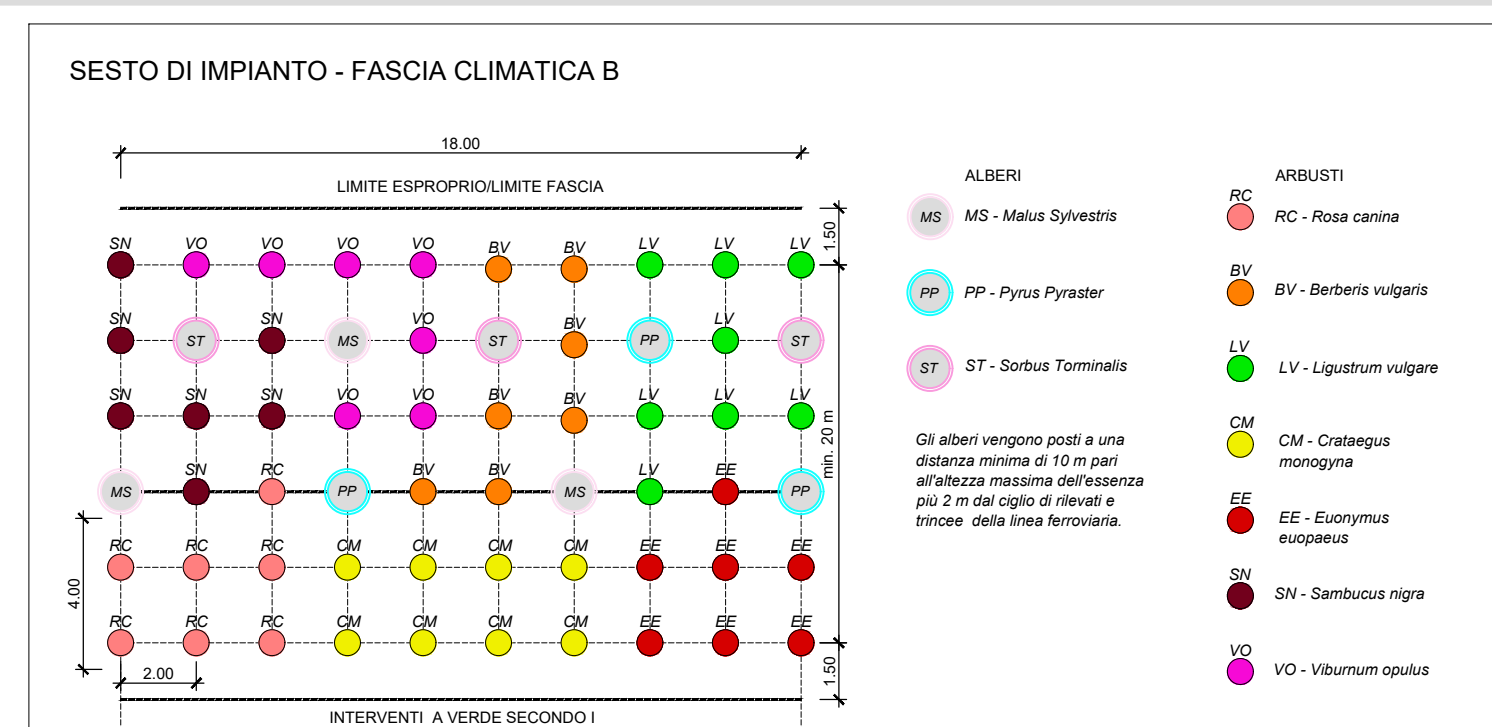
SESTO DI IMPIANTO - FASCIA CLIMATICA B

18.00

LIMITE ESPROPRIO/LIMITE FASCIA

SN VO VO VO VO BV BV LV LV LV

SN ST SN MS VO ST BV PP LV ST

SN SN SN VO VO BV BV LV LV LV

MS SN RC PP BV BV MS LV EE PP

RC RC RC CM CM CM CM EE EE EE

RC RC RC CM CM CM CM EE EE EE

1.50

min. 20 m

1.50

4.00

2.00

INTERVENTI A VERDE SECONDO I

ALBERI

MS MS - Malus Sylvestris

PP PP - Pyrus Pyraster

ST ST - Sorbus Torminalis

Gli alberi vengono posti a una distanza minima di 10 m pari all'altezza massima dell'essenza più 2 m dal ciglio di rilevati e trincee della linea ferroviaria.

ARBUSTI

RC RC - Rosa canina

BV BV - Berberis vulgaris

LV LV - Ligustrum vulgare

CM CM - Crataegus monogyna

EE EE - Euonymus euopaeus

SN SN - Sambucus nigra

VO VO - Viburnum opulus